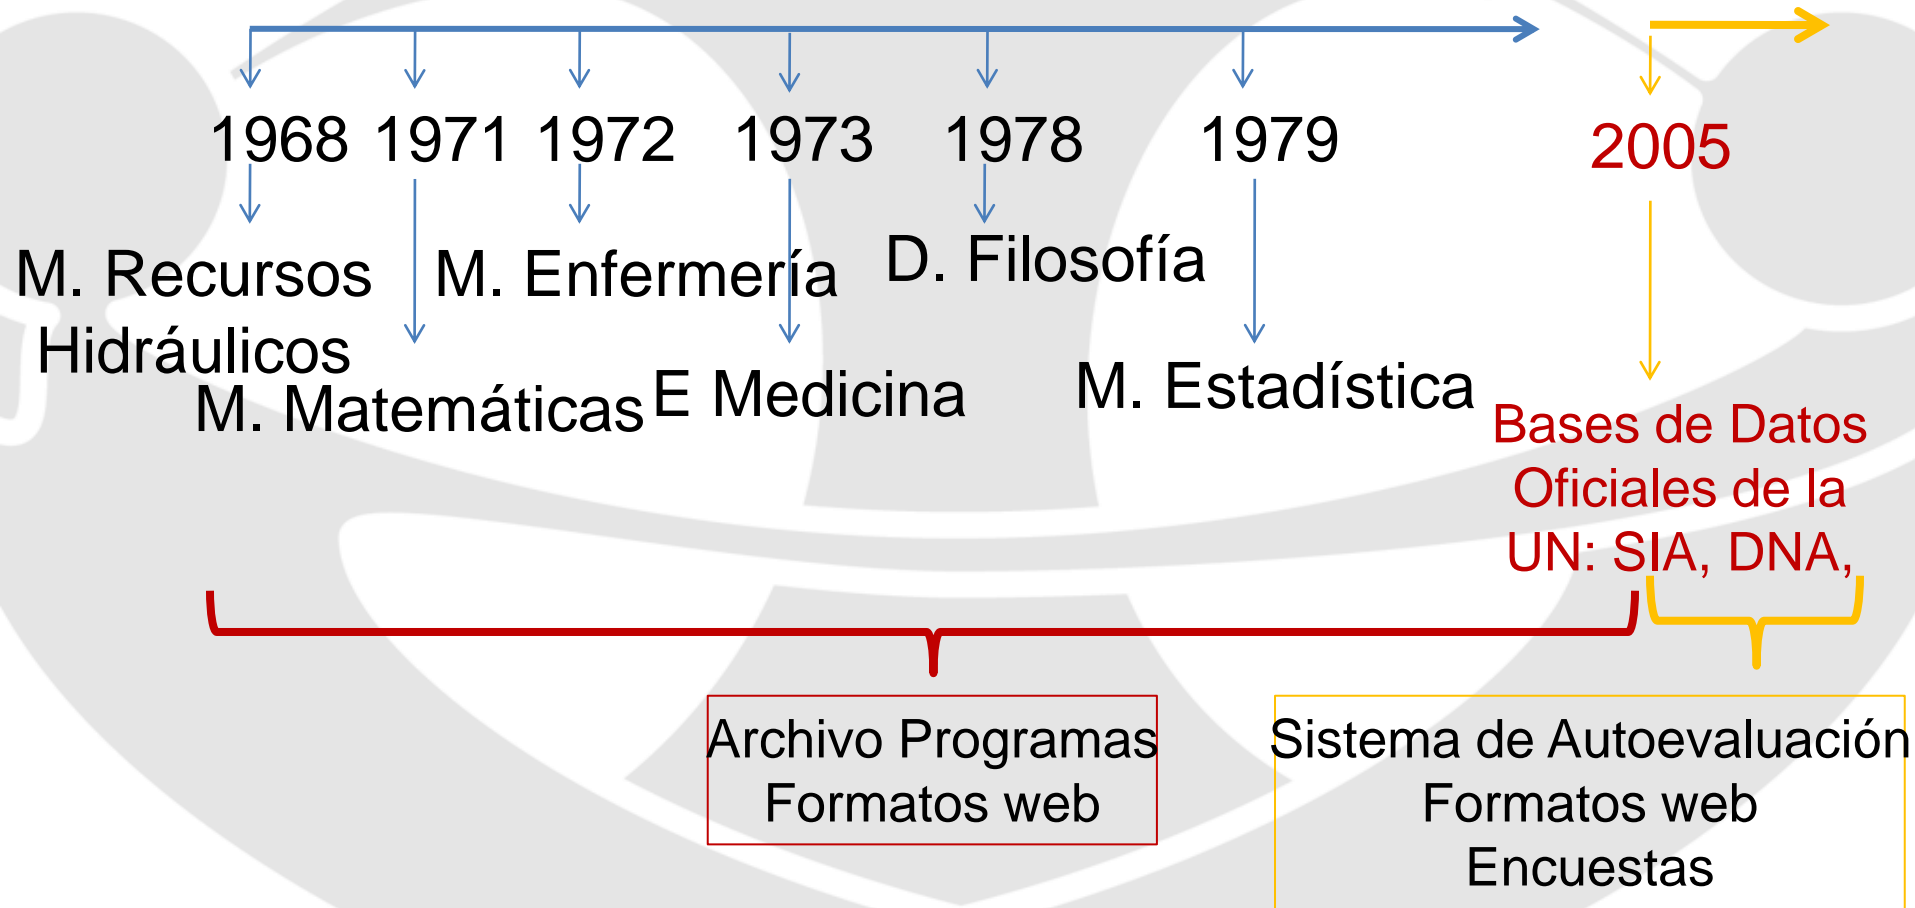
1968 1971 1972 1973 1978 1979

2005

M. Recursos Hidráulicos

M. Enfermería

D. Filosofía

M. Matemáticas

E Medicina

M. Estadística

Bases de Datos Oficiales de la UN: SIA, DNA,

Archivo Programas
Formatos web

Sistema de Autoevaluación
Formatos web
Encuestas